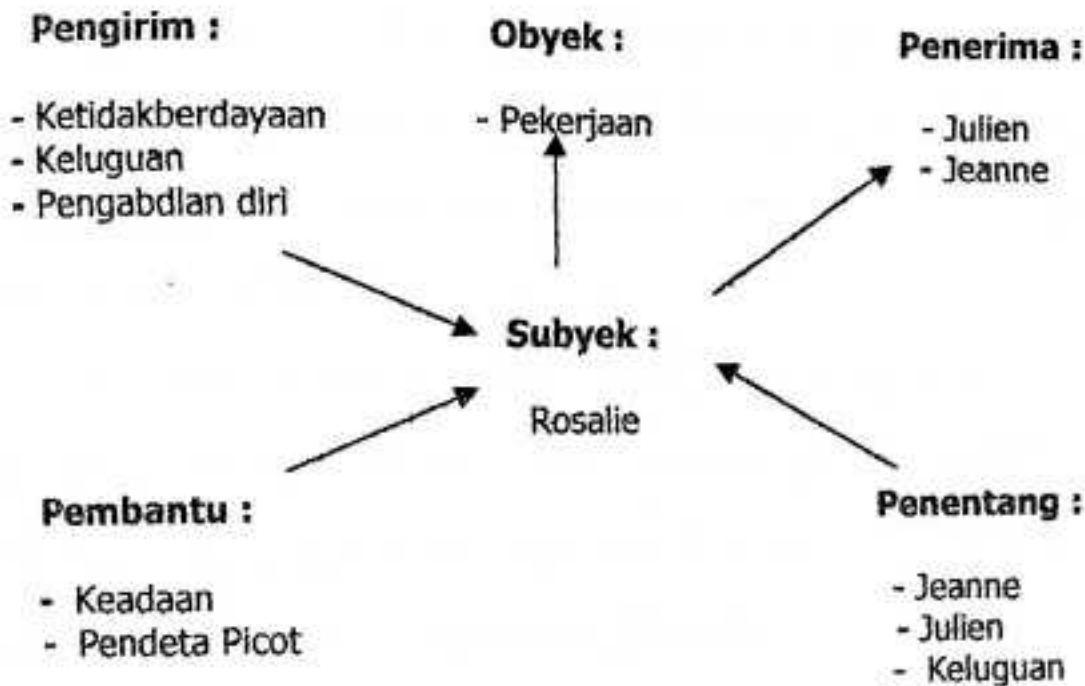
Pengirim :

- Ketidakberdayaan
- Keluguan
- Pengabdlan diri

Obyek :

- Pekerjaan

Penerima :

- Julien
- Jeanne

Subyek :

Rosalie

Pembantu :

- Keadaan
- Pendeta Picot

Penentang :

- Jeanne
- Julien
- Keluguan